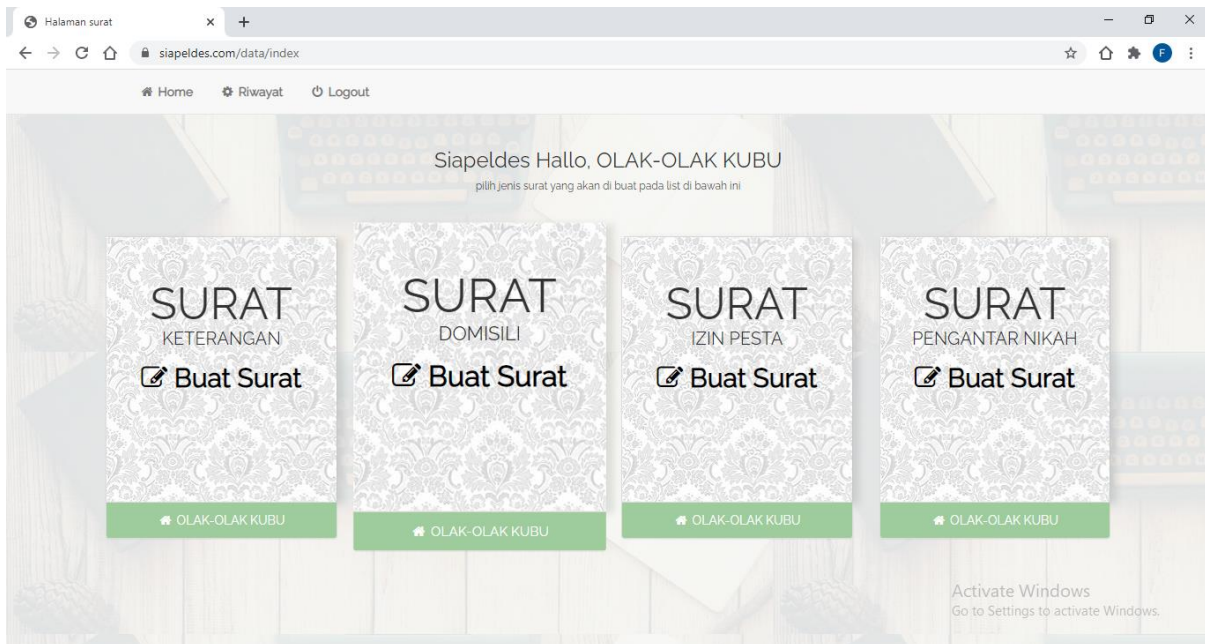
Halaman surat

siapeldes.com/data/index

F

Home Riwayat Logout

Siapeldes Hallo, OLAK-OLAK KUBU

pilih jenis surat yang akan di buat pada list di bawah ini

SURAT
KETERANGAN
Buat Surat
OLAK-OLAK KUBU

SURAT
DOMISILI
Buat Surat
OLAK-OLAK KUBU

SURAT
IZIN PESTA
Buat Surat
OLAK-OLAK KUBU

SURAT
PENGANTAR NIKAH
Buat Surat
OLAK-OLAK KUBU

Activate Windows
Go to Settings to activate Windows.